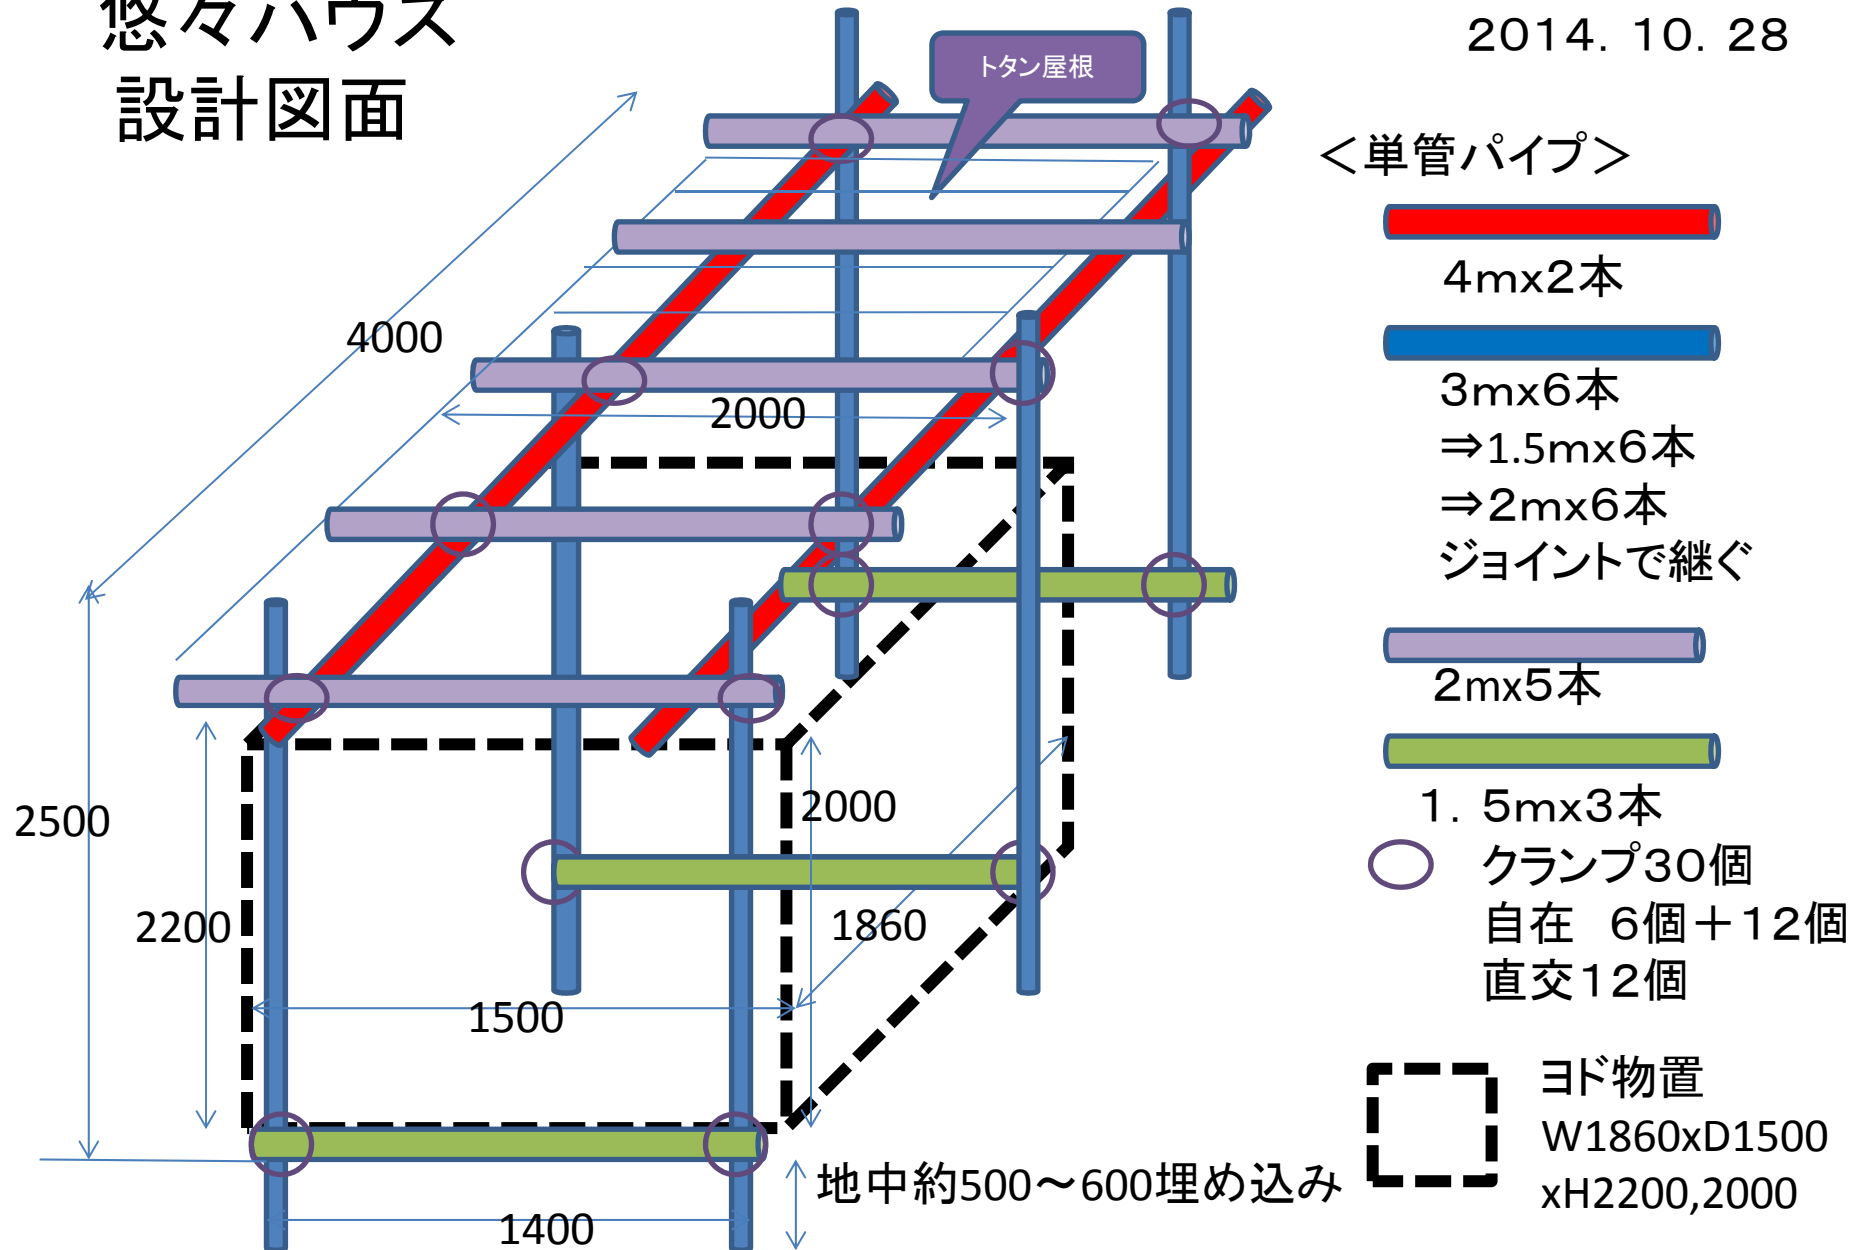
悠々ハウス
設計図面

2014. 10. 28

トタン屋根

＜単管パイプ＞

4mx2本

3mx6本
⇒1.5mx6本
⇒2mx6本
ジョイントで継ぐ

2mx5本

1. 5mx3本

クランプ30個
自在　6個＋12個
直交12個

ヨド物置
W1860xD1500
xH2200,2000

4000

2000

2500

2200

2000

1860

1500

1400

地中約500～600埋め込み